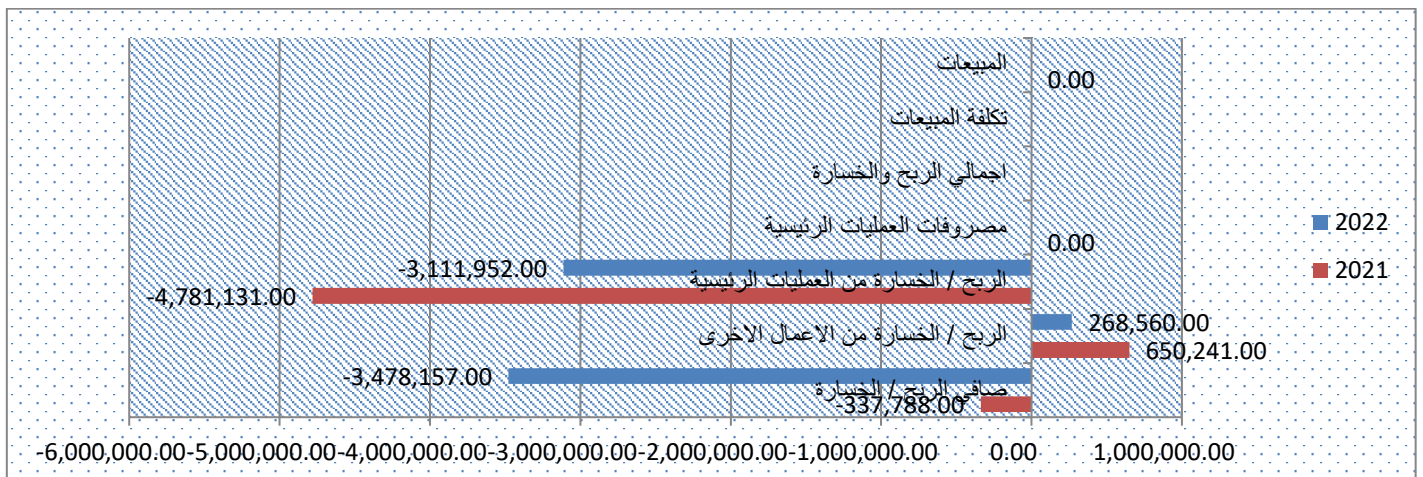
المبيعات
0.00
تكلفة المبيعات
اجمالي الربح والخسارة
مصروفات العمليات الرئيسية
0.00
-3,111,952.00
الربح / الخسارة من العمليات الرئيسية
-4,781,131.00
268,560.00
الربح / الخسارة من الاعمال الاخرى
650,241.00
-3,478,157.00
صافي الربح / الخسارة
-337,788.00
2022
2021
-6,000,000.00
-5,000,000.00
-4,000,000.00
-3,000,000.00
-2,000,000.00
-1,000,000.00
0.00
1,000,000.00